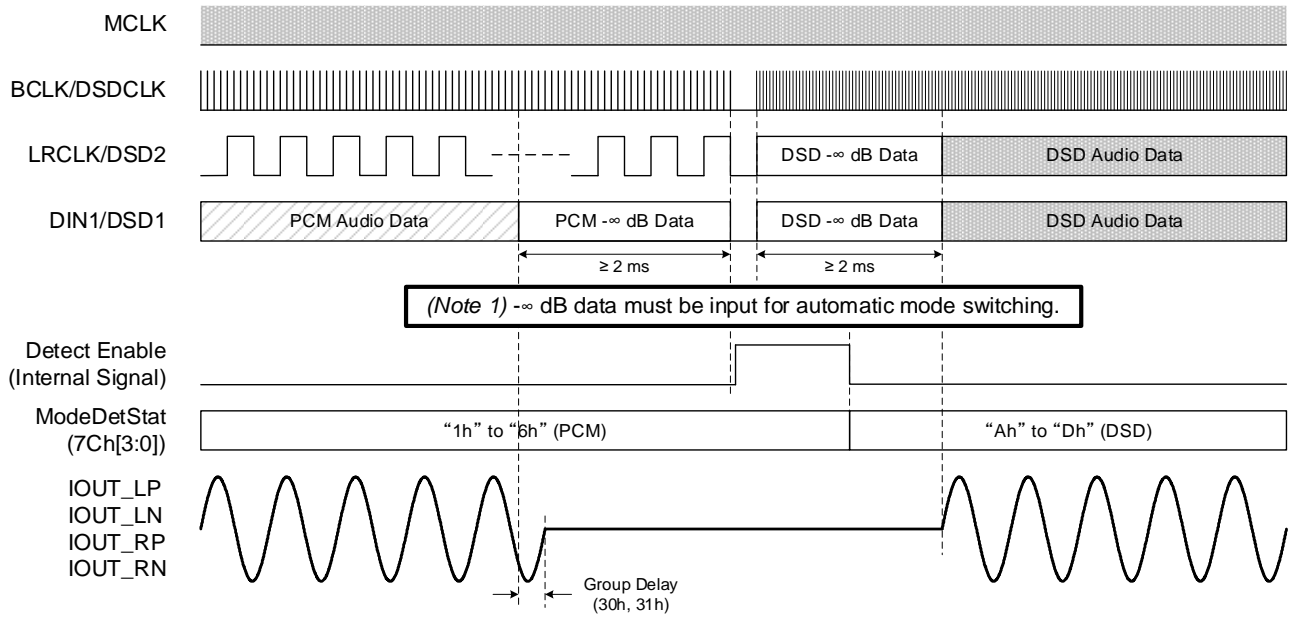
MCLK

BCLK/DSDCLK

LRCLK/DSD2

DSD -∞ dB Data

DSD Audio Data

DIN1/DSD1

PCM Audio Data

PCM -∞ dB Data

DSD -∞ dB Data

DSD Audio Data

≥ 2 ms

≥ 2 ms

(Note 1) -∞ dB data must be input for automatic mode switching.

Detect Enable (Internal Signal)

ModeDetStat (7Ch[3:0])

"1h" to "6h" (PCM)

"Ah" to "Dh" (DSD)

IOUT_LP
IOUT_LN
IOUT_RP
IOUT_RN

Group Delay (30h, 31h)